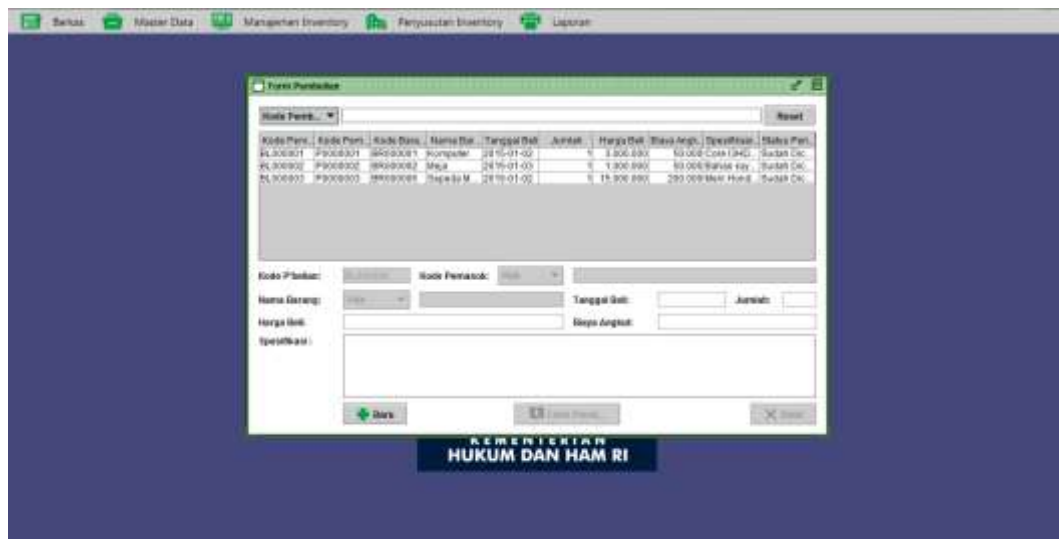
Berkas | Master Data | Manajemen Inventory | Penyusutan Inventory | Laporan

Form Pembelian

Kode Pemb... ▼ | Reset

| Kode Pem... | Kode Pem... | Kode Bara... | Nama Ba... | Tanggal Beli | Jumlah | Harga Beli | Biaya Angk... | Spesifikasi... | Status Pen... |
|---|---|---|---|---|---|---|---|---|---|
| BL000001 | PS000001 | BR000001 | Komputer | 2015-01-02 | 1 | 3.000.000 | 50.000 | Core i3HD... | Sudah Dic... |
| BL000002 | PS000002 | BR000002 | Meja | 2015-01-03 | 1 | 1.000.000 | 50.000 | Bahan kay... | Sudah Dic... |
| BL000003 | PS000003 | BR000003 | Sepeda M... | 2015-01-02 | 1 | 15.000.000 | 200.000 | Merk Hond... | Sudah Dic... |

Kode P'belian: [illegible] | Kode Pemasok: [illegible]
Nama Barang: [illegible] | Tanggal Beli: | Jumlah:
Harga Beli: | Biaya Angkut:
Spesifikasi :

Baru | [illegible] | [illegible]

KEMENTERIAN
HUKUM DAN HAM RI